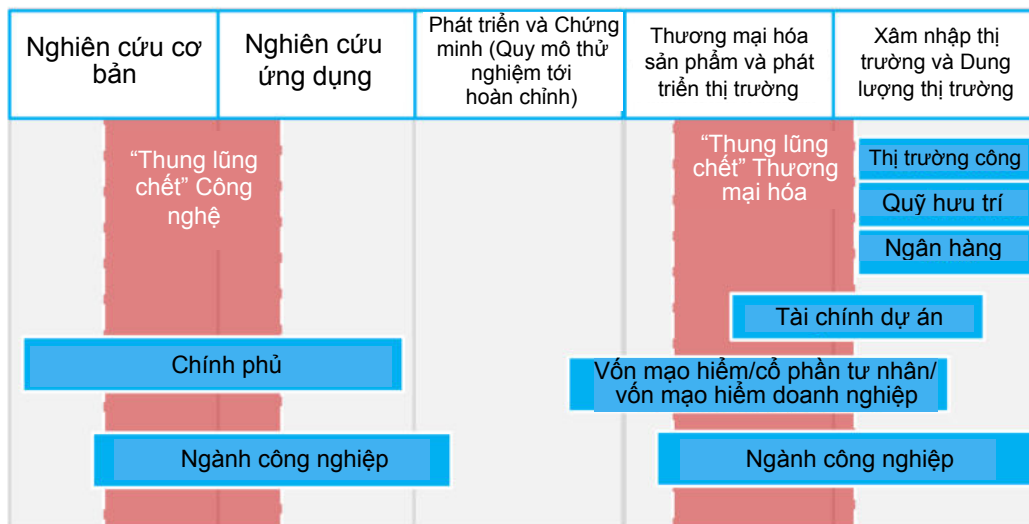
| Nghiên cứu cơ bản | Nghiên cứu ứng dụng | Phát triển và Chứng minh (Quy mô thử nghiệm tới hoàn chỉnh) | Thương mại hóa sản phẩm và phát triển thị trường | Xâm nhập thị trường và Dung lượng thị trường |
|---|---|---|---|---|

“Thung lũng chết” Công nghệ

“Thung lũng chết” Thương mại hóa

Thị trường công

Quỹ hưu trí

Ngân hàng

Tài chính dự án

Chính phủ

Vốn mạo hiểm/cổ phần tư nhân/ vốn mạo hiểm doanh nghiệp

Ngành công nghiệp

Ngành công nghiệp